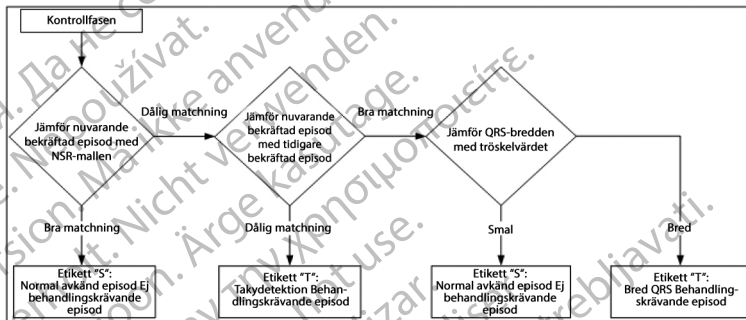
Kontrollfasen

Jämför nuvarande bekräftad episod med NSR-mallen

Dålig matchning

Jämför nuvarande bekräftad episod med tidigare bekräftad episod

Bra matchning

Jämför QRS-bredden med tröskelvärdet

Bra matchning

Dålig matchning

Smal

Bred

Etikett "S": Normal avkänd episod Ej behandlingskrävande episod

Etikett "T": Takydetektion Behandlingskrävande episod

Etikett "S": Normal avkänd episod Ej behandlingskrävande episod

Etikett "T": Bred QRS Behandlingskrävande episod